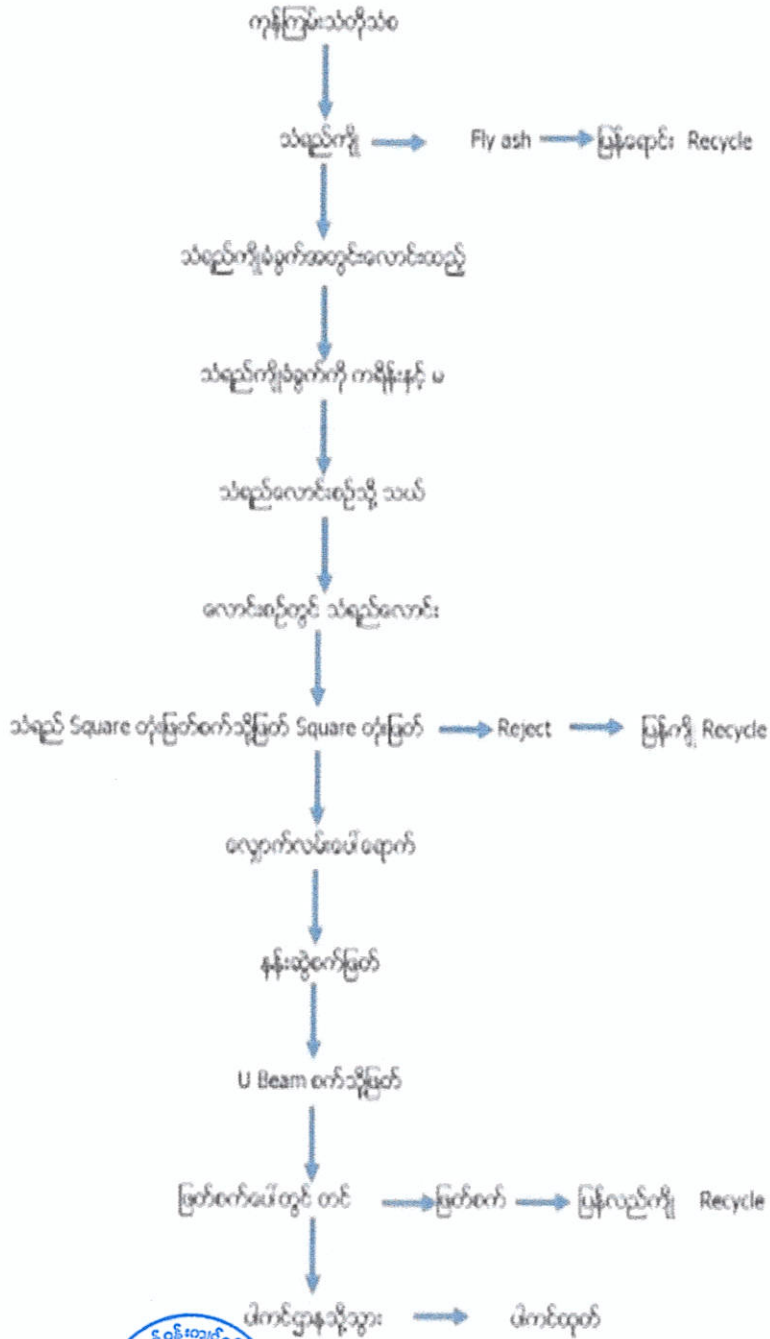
ကုန်ကြမ်းသံတိုသံစ

သံရည်ကျို → Fly ash → ပြန်ရောင်း Recycle

သံရည်ကျိုခံခွက်အတွင်းလောင်းထည့်

သံရည်ကျိုခံခွက်ကို ကရိန်းနှင့် မ

သံရည်လောင်းစည်သို့ သယ်

လောင်းစည်တွင် သံရည်လောင်း

သံရည် Square တုံးဖြတ်စက်သို့ဖြတ် Square တုံးဖြတ် → Reject → ပြန်ကျို Recycle

လျှောက်လမ်းပေါ် ရောက်

နန်းဆွဲစက်ဖြတ်

U Beam စက်သို့ဖြတ်

ဖြတ်စက်ပေါ်တွင် တင် → ဖြတ်စက် → ပြန်လည်ကျို Recycle

ပါကင်ရှာနသို့သွား → ပါကင်ထုတ်